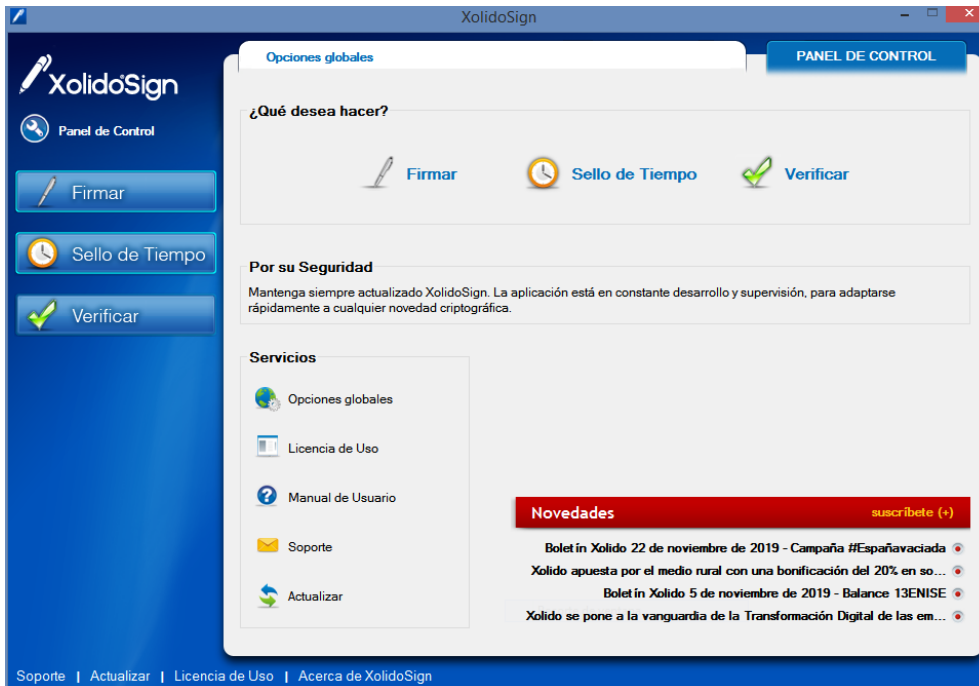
XolidoSign

XolidoSign

Panel de Control

Firmar

Sello de Tiempo

Verificar

Opciones globales

PANEL DE CONTROL

¿Qué desea hacer?

Firmar

Sello de Tiempo

Verificar

Por su Seguridad

Mantenga siempre actualizado XolidoSign. La aplicación está en constante desarrollo y supervisión, para adaptarse rápidamente a cualquier novedad criptográfica.

Servicios

Opciones globales

Licencia de Uso

Manual de Usuario

Soporte

Actualizar

Novedades

suscríbete (+)

Boletín Xolido 22 de noviembre de 2019 - Campaña #Españavaciada

Xolido apuesta por el medio rural con una bonificación del 20% en so...

Boletín Xolido 5 de noviembre de 2019 - Balance 13ENISE

Xolido se pone a la vanguardia de la Transformación Digital de las em...

Soporte | Actualizar | Licencia de Uso | Acerca de XolidoSign